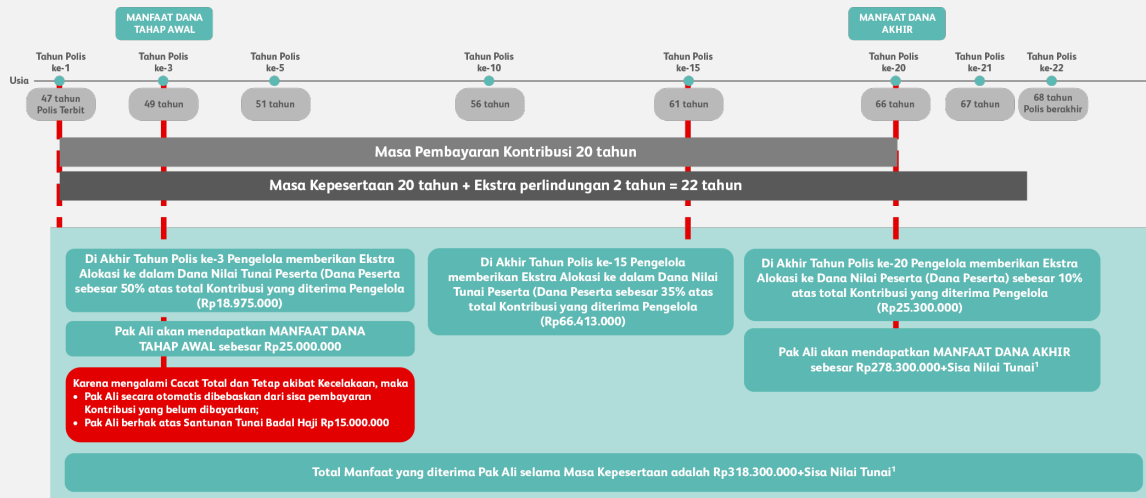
MANFAAT DANA TAHAP AWAL

MANFAAT DANA AKHIR

Usia

Tahun Polis ke-1
47 tahun Polis Terbit

Tahun Polis ke-3
49 tahun

Tahun Polis ke-5
51 tahun

Tahun Polis ke-10
56 tahun

Tahun Polis ke-15
61 tahun

Tahun Polis ke-20
66 tahun

Tahun Polis ke-21
67 tahun

Tahun Polis ke-22
68 tahun Polis berakhir

Masa Pembayaran Kontribusi 20 tahun

Masa Kepesertaan 20 tahun + Ekstra perlindungan 2 tahun = 22 tahun

Di Akhir Tahun Polis ke-3 Pengelola memberikan Ekstra Alokasi ke dalam Dana Nilai Tunai Peserta (Dana Peserta sebesar 50% atas total Kontribusi yang diterima Pengelola (Rp18.975.000)

Pak Ali akan mendapatkan MANFAAT DANA TAHAP AWAL sebesar Rp25.000.000

Karena mengalami Cacat Total dan Tetap akibat Kecelakaan, maka
• Pak Ali secara otomatis dibebaskan dari sisa pembayaran Kontribusi yang belum dibayarkan;
• Pak Ali berhak atas Santunan Tunai Badal Haji Rp15.000.000

Di Akhir Tahun Polis ke-15 Pengelola memberikan Ekstra Alokasi ke dalam Dana Nilai Tunai Peserta (Dana Peserta sebesar 35% atas total Kontribusi yang diterima Pengelola (Rp66.413.000)

Di Akhir Tahun Polis ke-20 Pengelola memberikan Ekstra Alokasi ke Dana Nilai Peserta (Dana Peserta) sebesar 10% atas total Kontribusi yang diterima Pengelola (Rp25.300.000)

Pak Ali akan mendapatkan MANFAAT DANA AKHIR sebesar Rp278.300.000+Sisa Nilai Tunai¹

Total Manfaat yang diterima Pak Ali selama Masa Kepesertaan adalah Rp318.300.000+Sisa Nilai Tunai¹